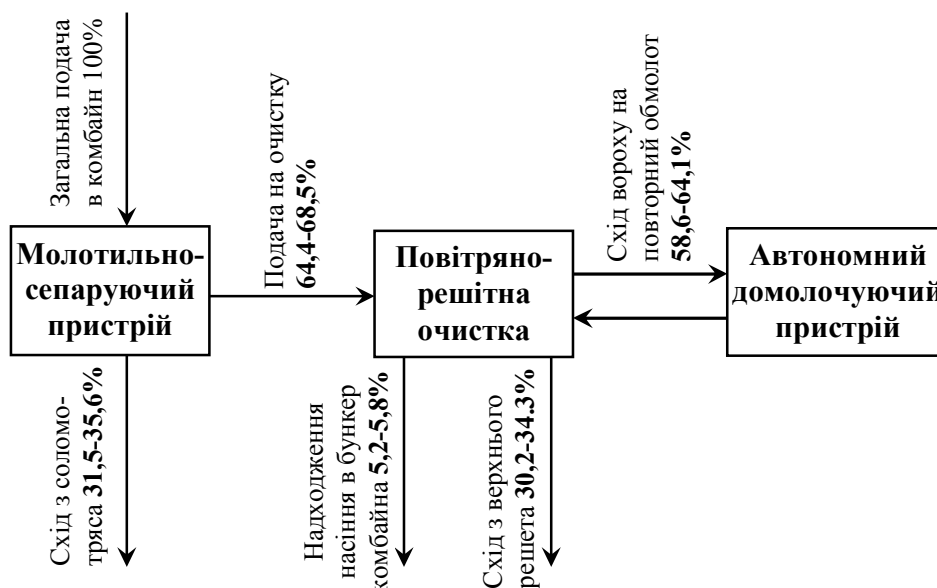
Загальна подача в комбайн 100%

Молотильно-сепаруючий пристрій

Подача на очистку 64,4-68,5%

Повітряно-решітна очистка

Схід вороху на повторний обмолот 58,6-64,1%

Автономний домолочуючий пристрій

Схід з соломотряса 31,5-35,6%

Надходження насіння в бункер комбайна 5,2-5,8%

Схід з верхнього решета 30,2-34.3%